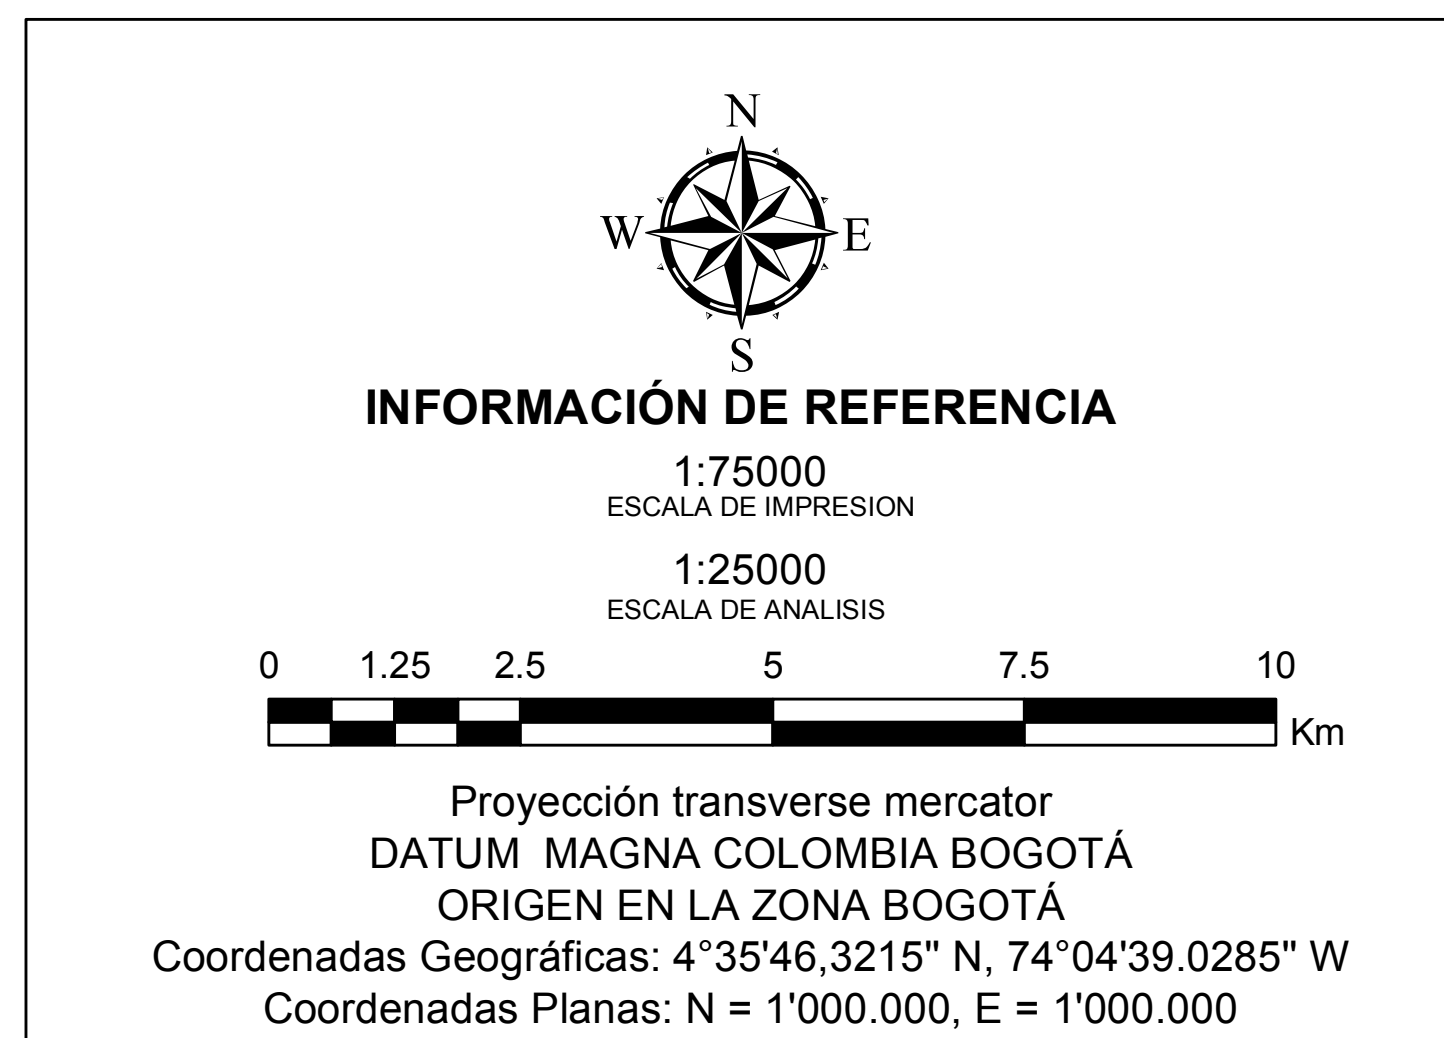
N
W
E
S

INFORMACIÓN DE REFERENCIA

1:75000
ESCALA DE IMPRESION

1:25000
ESCALA DE ANALISIS

0 1.25 2.5 5 7.5 10
Km

Proyección transverse mercator
DATUM MAGNA COLOMBIA BOGOTÁ
ORIGEN EN LA ZONA BOGOTÁ
Coordenadas Geográficas: 4°35'46,3215'' N, 74°04'39.0285'' W
Coordenadas Planas: N = 1'000.000, E = 1'000.000